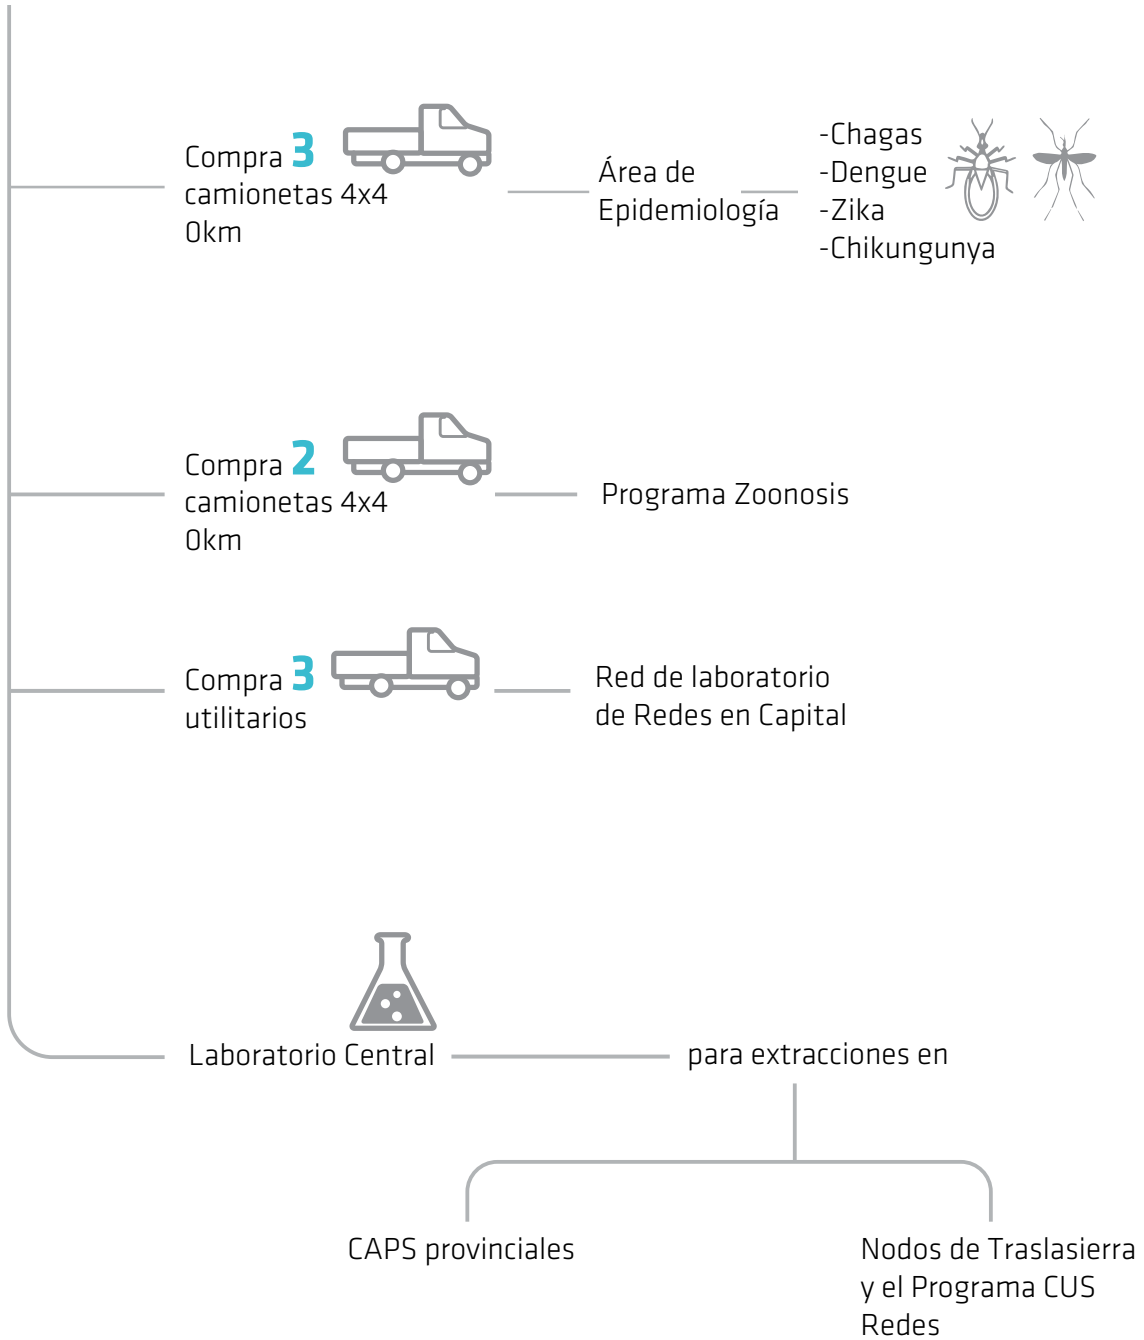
Compra 3 camionetas 4x4 0km

Área de Epidemiología

-Chagas
-Dengue
-Zika
-Chikungunya

Compra 2 camionetas 4x4 0km

Programa Zoonosis

Compra 3 utilitarios

Red de laboratorio de Redes en Capital

Laboratorio Central

para extracciones en

CAPS provinciales

Nodos de Traslasierra y el Programa CUS Redes